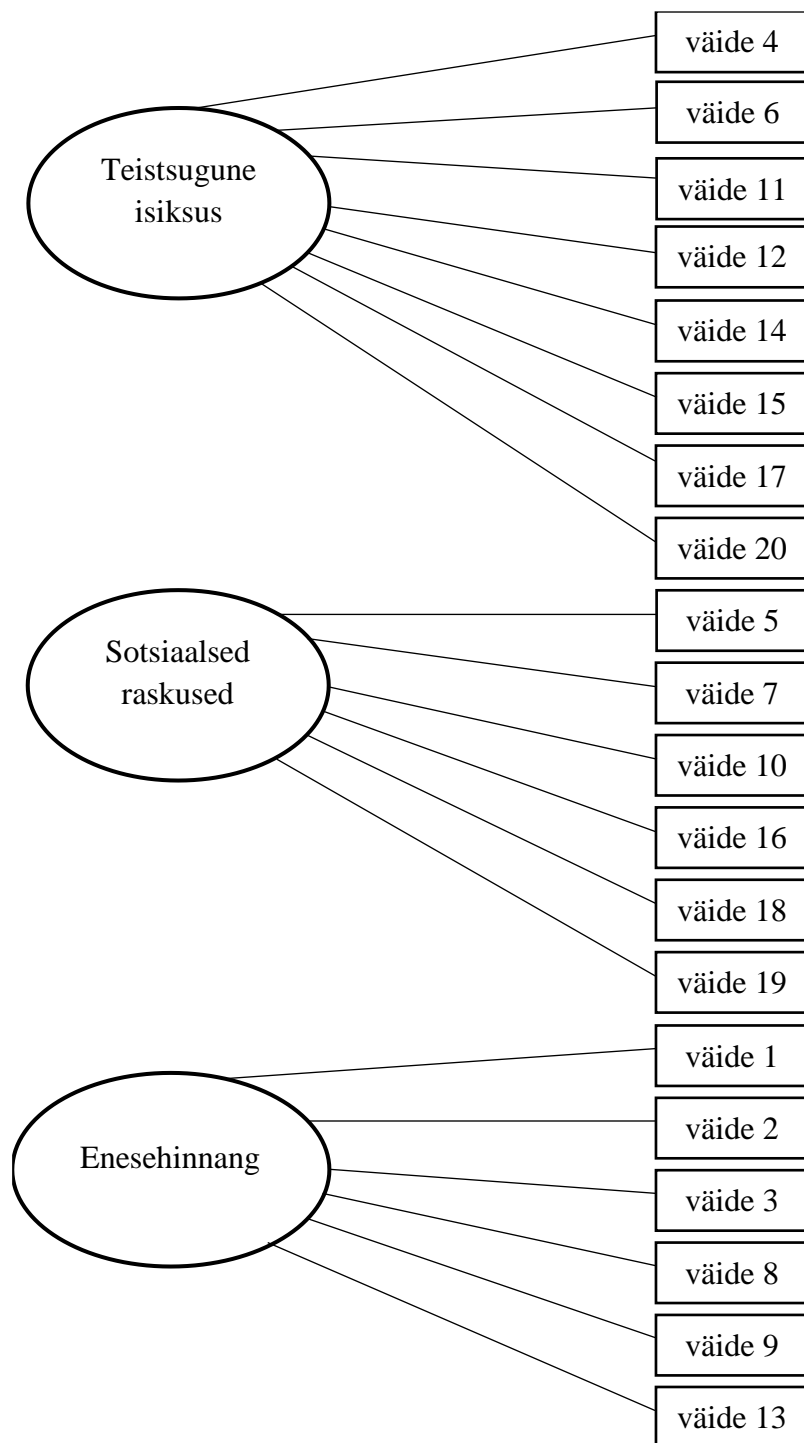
Teistsugune isiksus

väide 4
väide 6
väide 11
väide 12
väide 14
väide 15
väide 17
väide 20

Sotsiaalsed raskused

väide 5
väide 7
väide 10
väide 16
väide 18
väide 19

Enesehinnang

väide 1
väide 2
väide 3
väide 8
väide 9
väide 13